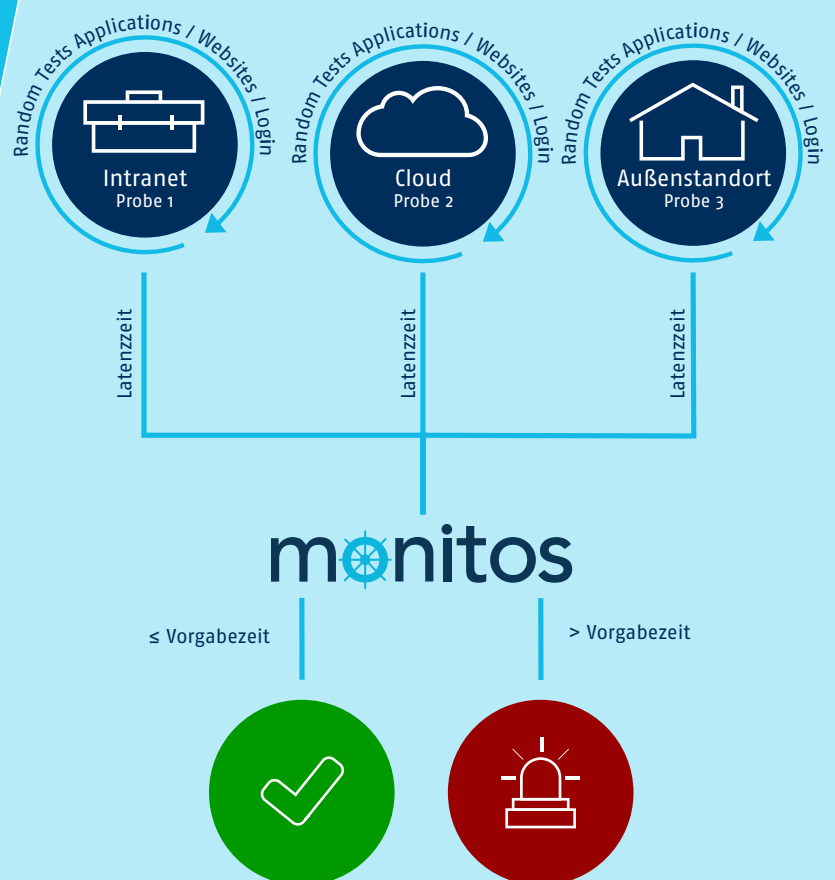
Random Tests Applications / Websites / Login

Intranet
Probe 1

Random Tests Applications / Websites / Login

Cloud
Probe 2

Random Tests Applications / Websites / Login

Außenstandort
Probe 3

Latenzzeit

Latenzzeit

Latenzzeit

monitos

≤ Vorgabezeit

> Vorgabezeit